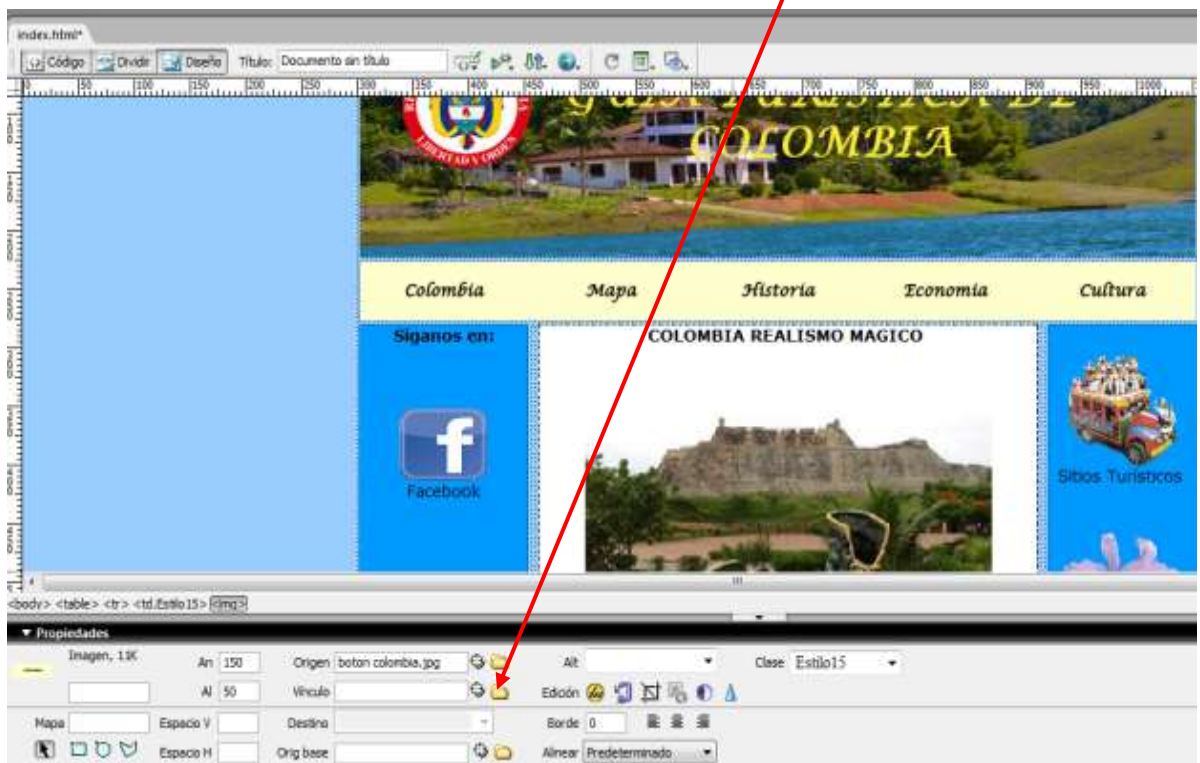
index.html*

Código Dividir Diseño Título: Documento sin título

0 50 100 150 200 250 300 350 400 450 500 550 600 650 700 750 800 850 900 950 1000

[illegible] COLOMBIA

Colombia Mapa Historia Economia Cultura

Siganos en:

COLOMBIA REALISMO MAGICO

Facebook

Sitios Turisticos

<body> <table> <tr> <td.Estilo15> <img>

▼ Propiedades

Imagen, 11K An 150 Origen boton colombia.jpg Alt Clase Estilo15

Al 50 Vínculo Edición

Mapa Espacio V Destino Borde 0

Espacio H Orig base Alinear Predeterminado